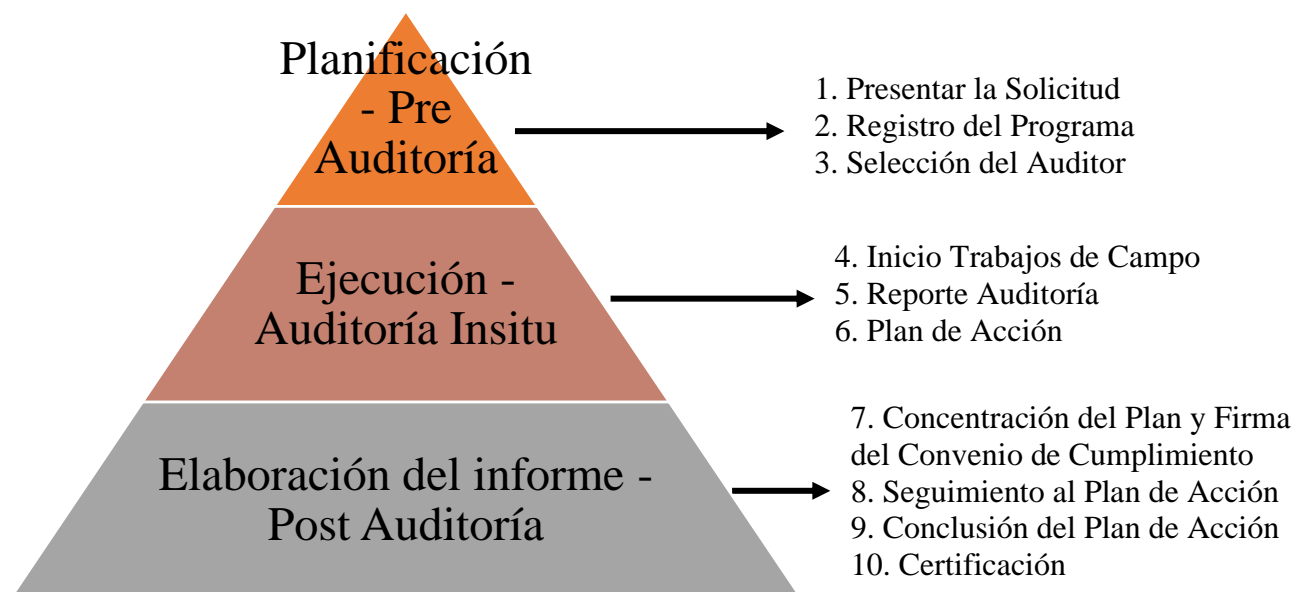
Planificación - Pre Auditoría

1. Presentar la Solicitud
2. Registro del Programa
3. Selección del Auditor

Ejecución - Auditoría Insitu

4. Inicio Trabajos de Campo
5. Reporte Auditoría
6. Plan de Acción

Elaboración del informe - Post Auditoría

7. Concentración del Plan y Firma del Convenio de Cumplimiento
8. Seguimiento al Plan de Acción
9. Conclusión del Plan de Acción
10. Certificación